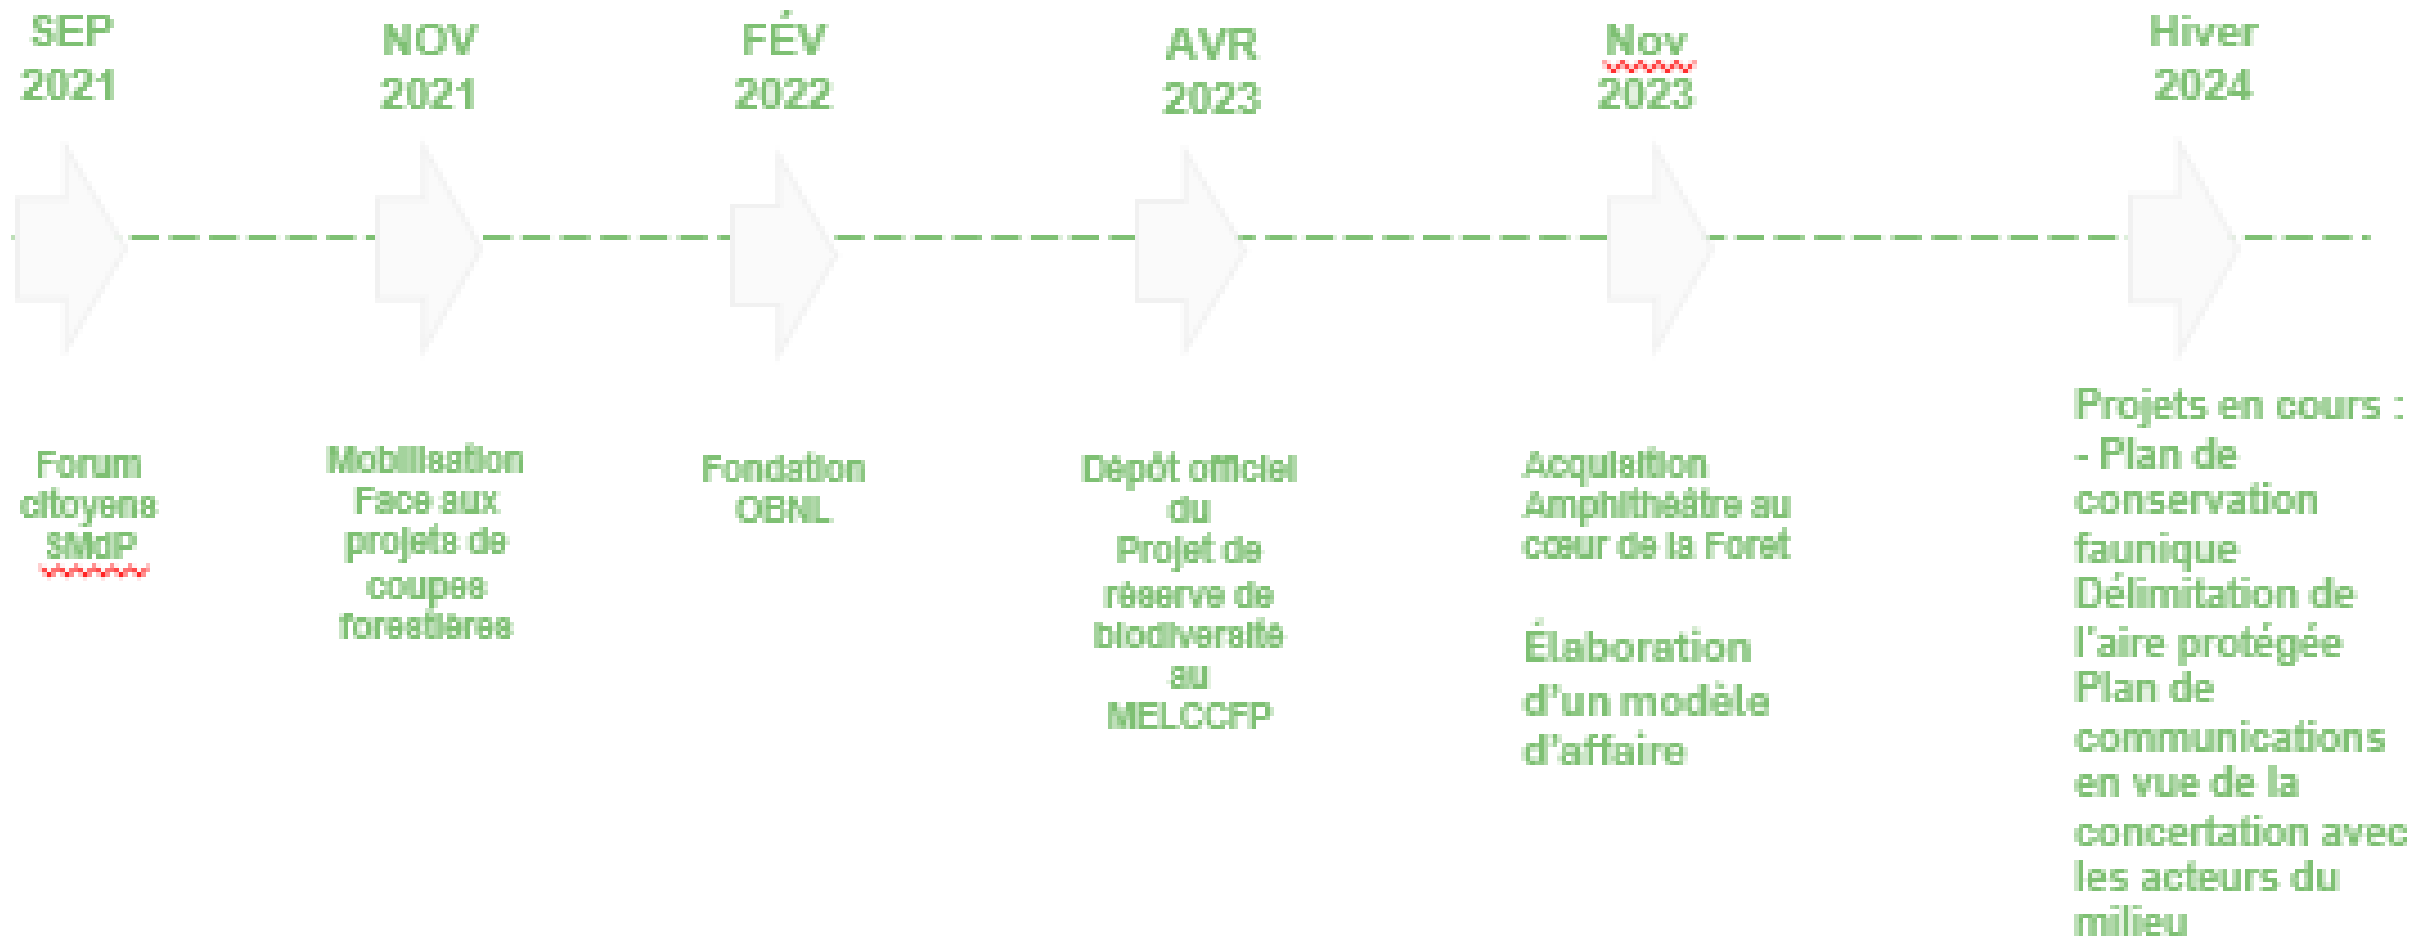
SEP 2021

NOV 2021

FÉV 2022

AVR 2023

Nov 2023

Hiver 2024

Forum citoyens SMdP

Mobilisation Face aux projets de coupes forestières

Fondation OBNL

Dépôt officiel du Projet de réserve de biodiversité au MELCCFP

Acquisition Amphithéâtre au cœur de la Foret

Élaboration d'un modèle d'affaire

Projets en cours :
- Plan de conservation faunique
Délimitation de l'aire protégée
Plan de communications en vue de la concertation avec les acteurs du milieu